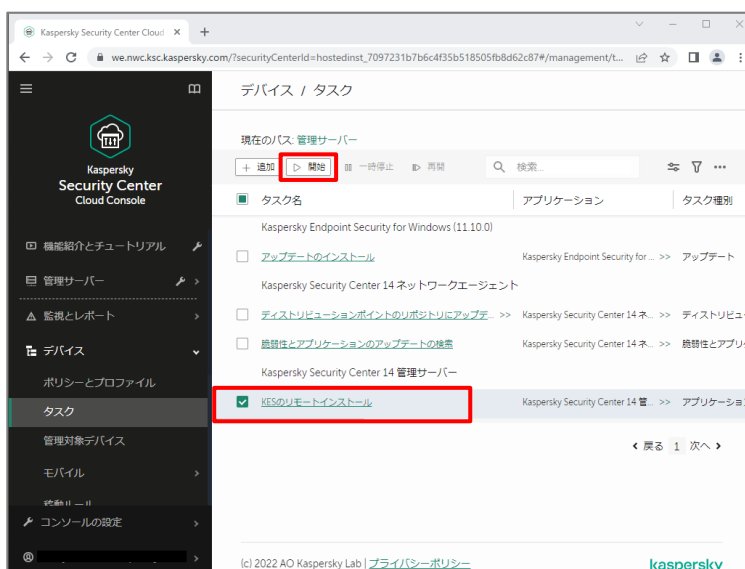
Kaspersky Security Center Cloud ×
+
we.nwc.ksc.kaspersky.com/?securityCenterId=hostedinst_7097231b7b6c4f35b518505fb8d62c87#/management/t...

Kaspersky
Security Center
Cloud Console

機能紹介とチュートリアル
管理サーバー
監視とレポート
デバイス
ポリシーとプロファイル
タスク
管理対象デバイス
モバイル
移動ルール
コンソールの設定

デバイス / タスク

現在のパス: 管理サーバー

+ 追加 | ▷ 開始 | 一時停止 | 再開 | 検索...

| | タスク名 | アプリケーション | タスク種別 |
|---|---|---|---|
| | Kaspersky Endpoint Security for Windows (11.10.0) | | |
| | アップデートのインストール | Kaspersky Endpoint Security for ... >> | アップデート |
| | Kaspersky Security Center 14 ネットワークエージェント | | |
| | ディストリビューションポイントのリポジトリにアップデ... >> | Kaspersky Security Center 14 ネ... >> | ディストリビュー |
| | 脆弱性とアプリケーションのアップデートの検索 | Kaspersky Security Center 14 ネ... >> | 脆弱性とアプリ |
| | Kaspersky Security Center 14 管理サーバー | | |
| ✓ | KESのリモートインストール | Kaspersky Security Center 14 管... >> | アプリケーショ |

< 戻る 1 次へ >

(c) 2022 AO Kaspersky Lab | プライバシーポリシー

kaspersky